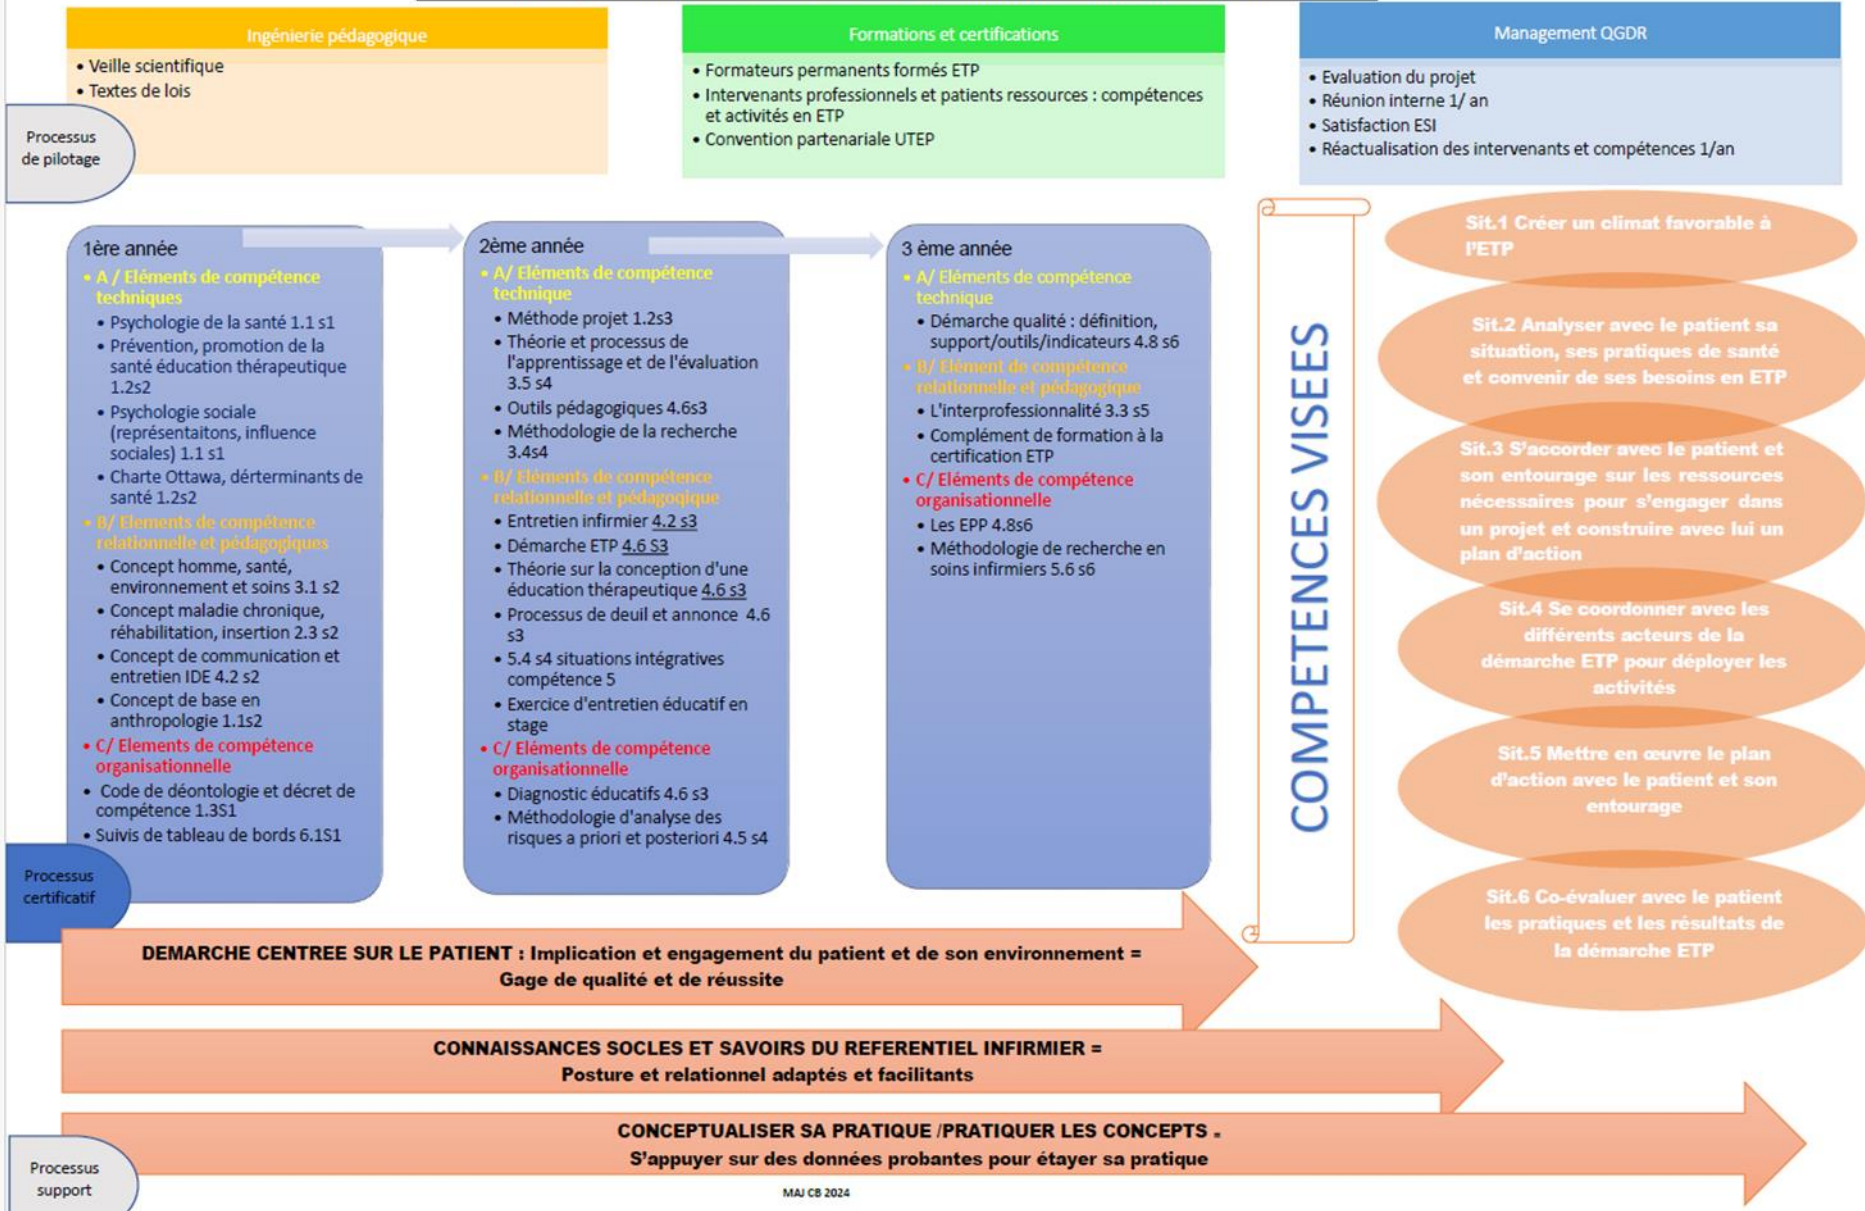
Ingénierie pédagogique
• Veille scientifique
• Textes de lois

Formations et certifications
• Formateurs permanents formés ETP
• Intervenants professionnels et patients ressources : compétences et activités en ETP
• Convention partenariale UTEP

Management QGDR
• Evaluation du projet
• Réunion interne 1/ an
• Satisfaction ESI
• Réactualisation des intervenants et compétences 1/an

Processus de pilotage

1ère année
• A / Eléments de compétence techniques
• Psychologie de la santé 1.1 s1
• Prévention, promotion de la santé éducation thérapeutique 1.2s2
• Psychologie sociale (représentaitons, influence sociales) 1.1 s1
• Charte Ottawa, dérterminants de santé 1.2s2
• B/ Elements de compétence relationnelle et pédagogiques
• Concept homme, santé, environnement et soins 3.1 s2
• Concept maladie chronique, réhabilitation, insertion 2.3 s2
• Concept de communication et entretien IDE 4.2 s2
• Concept de base en anthropologie 1.1s2
• C/ Elements de compétence organisationnelle
• Code de déontologie et décret de compétence 1.3S1
• Suivis de tableau de bords 6.1S1

2ème année
• A/ Eléments de compétence technique
• Méthode projet 1.2s3
• Théorie et processus de l'apprentissage et de l'évaluation 3.5 s4
• Outils pédagogiques 4.6s3
• Méthodologie de la recherche 3.4s4
• B/ Eléments de compétence relationnelle et pédagogique
• Entretien infirmier 4.2 s3
• Démarche ETP 4.6 S3
• Théorie sur la conception d'une éducation thérapeutique 4.6 s3
• Processus de deuil et annonce 4.6 s3
• 5.4 s4 situations intégratives compétence 5
• Exercice d'entretien éducatif en stage
• C/ Eléments de compétence organisationnelle
• Diagnostic éducatifs 4.6 s3
• Méthodologie d'analyse des risques a priori et posteriori 4.5 s4

3 ème année
• A/ Eléments de compétence technique
• Démarche qualité : définition, support/outils/indicateurs 4.8 s6
• B/ Elément de compétence relationnelle et pédagogique
• L'interprofessionnalité 3.3 s5
• Complément de formation à la certification ETP
• C/ Eléments de compétence organisationnelle
• Les EPP 4.8s6
• Méthodologie de recherche en soins infirmiers 5.6 s6

COMPETENCES VISEES

Sit.1 Créer un climat favorable à l'ETP
Sit.2 Analyser avec le patient sa situation, ses pratiques de santé et convenir de ses besoins en ETP
Sit.3 S'accorder avec le patient et son entourage sur les ressources nécessaires pour s'engager dans un projet et construire avec lui un plan d'action
Sit.4 Se coordonner avec les différents acteurs de la démarche ETP pour déployer les activités
Sit.5 Mettre en œuvre le plan d'action avec le patient et son entourage
Sit.6 Co-évaluer avec le patient les pratiques et les résultats de la démarche ETP

Processus certificatif

DEMARCHE CENTREE SUR LE PATIENT : Implication et engagement du patient et de son environnement = Gage de qualité et de réussite

CONNAISSANCES SOCLES ET SAVOIRS DU REFERENTIEL INFIRMIER = Posture et relationnel adaptés et facilitants

CONCEPTUALISER SA PRATIQUE /PRATIQUER LES CONCEPTS . S'appuyer sur des données probantes pour étayer sa pratique

Processus support

MAJ CB 2024